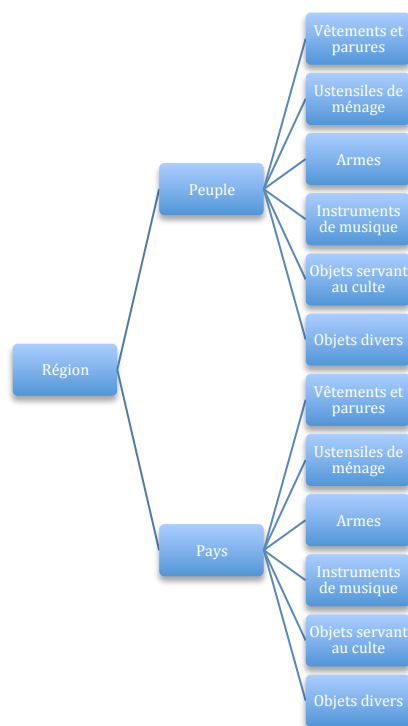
Région

Peuple

Vêtements et parures

Ustensiles de ménage

Armes

Instruments de musique

Objets servant au culte

Objets divers

Pays

Vêtements et parures

Ustensiles de ménage

Armes

Instruments de musique

Objets servant au culte

Objets divers